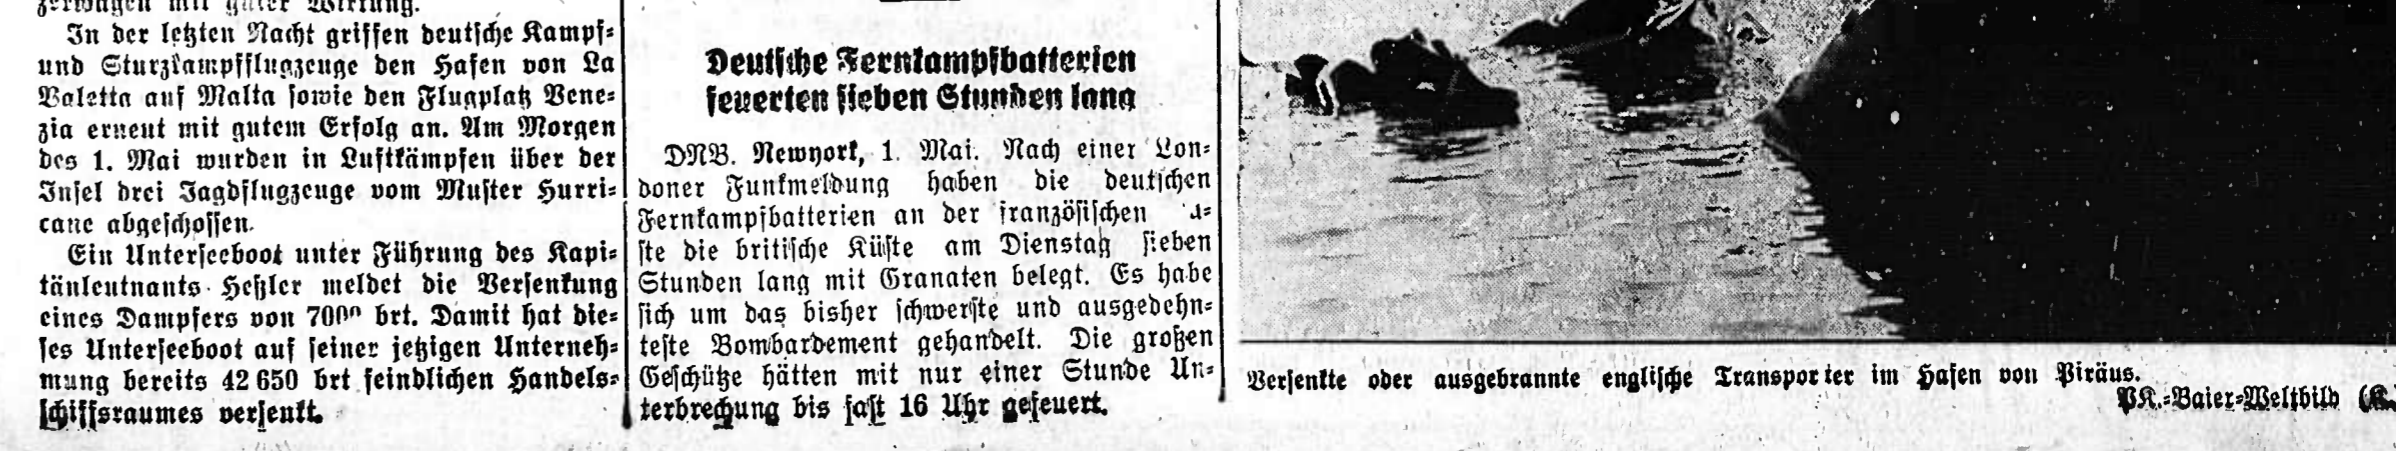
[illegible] mit guter Wirkung.

In der letzten Nacht griffen deutsche Kampf- und Sturzkampfflugzeuge den Hafen von La Valetta auf Malta sowie den Flugplatz Venezia erneut mit gutem Erfolg an. Am Morgen des 1. Mai wurden in Luftkämpfen über der Insel drei Jagdflugzeuge vom Muster Hurricane abgeschossen.

Ein Unterseeboot unter Führung des Kapitänleutnants Heßler meldet die Versenkung eines Dampfers von 700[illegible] brt. Damit hat dieses Unterseeboot auf seiner jetzigen Unternehmung bereits 42 650 brt feindlichen Handelsschiffsraumes versenkt.

Deutsche Fernkampfbatterien feuerten sieben Stunden lang

DNB. Newyork, 1. Mai. Nach einer Londoner Funkmeldung haben die deutschen Fernkampfbatterien an der französischen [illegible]ste die britische Küste am Dienstag sieben Stunden lang mit Granaten belegt. Es habe sich um das bisher schwerste und ausgedehnteste Bombardement gehandelt. Die großen Geschütze hätten mit nur einer Stunde Unterbrechung bis fast 16 Uhr gefeuert.

Versenkte oder ausgebrannte englische Transporter im Hafen von Piräus.

PK.-Baier-Weltbild (K.